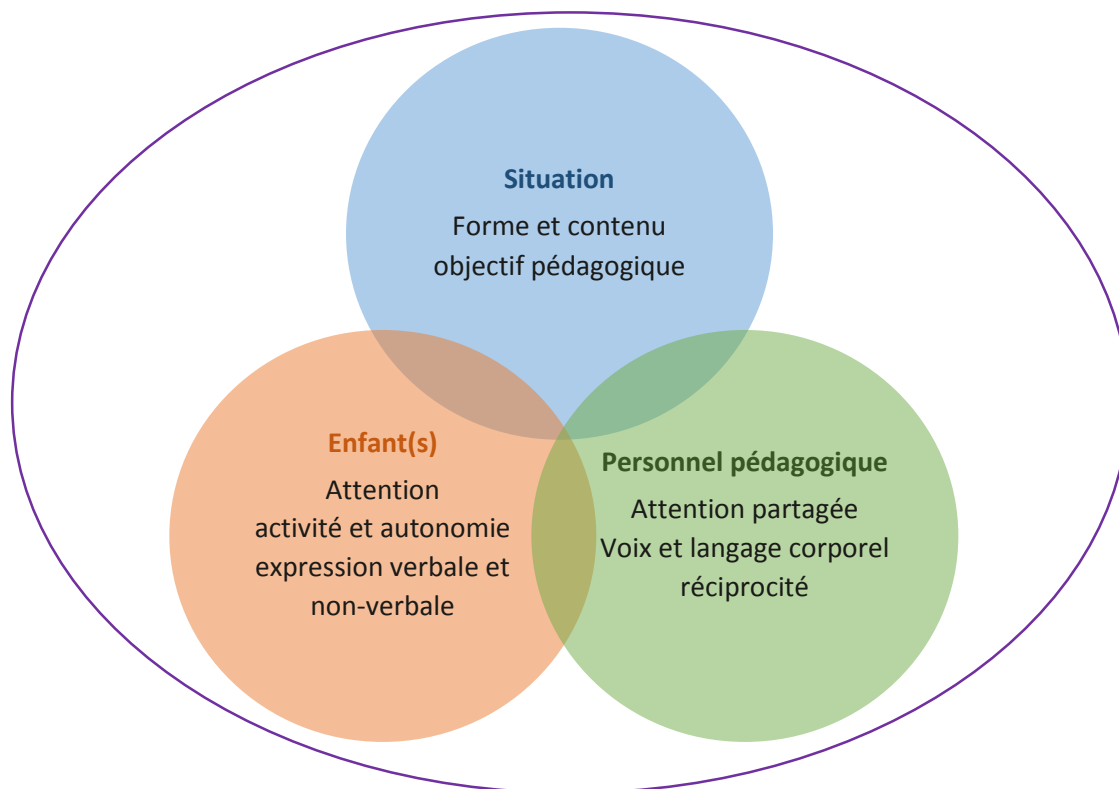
Situation
Forme et contenu
objectif pédagogique

Enfant(s)
Attention
activité et autonomie
expression verbale et non-verbale

Personnel pédagogique
Attention partagée
Voix et langage corporel
réciprocité